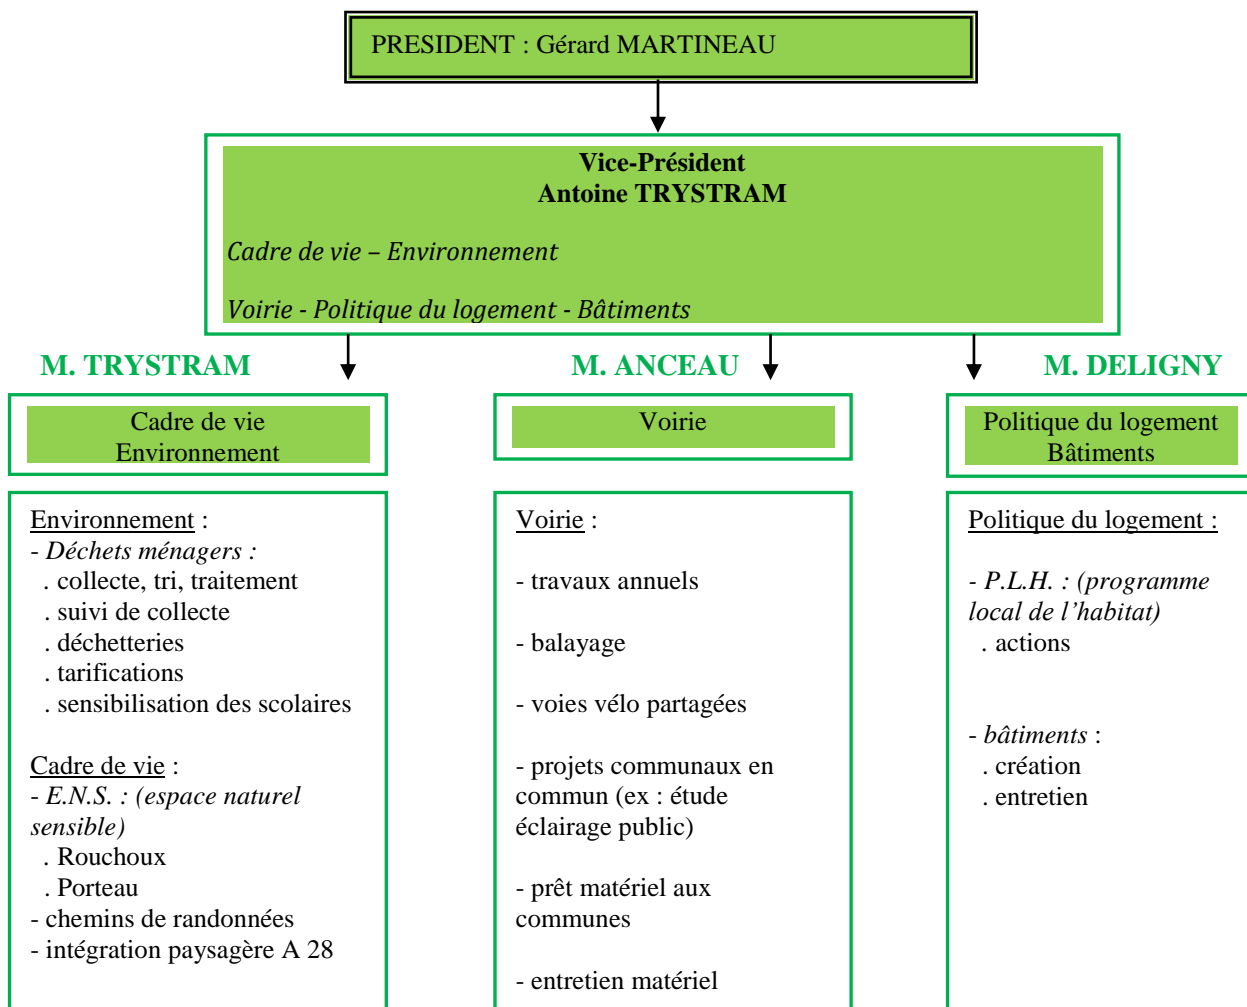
PRESIDENT : Gérard MARTINEAU

Vice-Président
Antoine TRYSTRAM

Cadre de vie – Environnement

Voirie - Politique du logement - Bâtiments

M. TRYSTRAM

Cadre de vie
Environnement

Environnement :
- Déchets ménagers :
. collecte, tri, traitement
. suivi de collecte
. déchetteries
. tarifications
. sensibilisation des scolaires

Cadre de vie :
- E.N.S. : (espace naturel sensible)
. Rouchoux
. Porteau
- chemins de randonnées
- intégration paysagère A 28

M. ANCEAU

Voirie

Voirie :

- travaux annuels

- balayage

- voies vélo partagées

- projets communaux en commun (ex : étude éclairage public)

- prêt matériel aux communes

- entretien matériel

M. DELIGNY

Politique du logement
Bâtiments

Politique du logement :

- P.L.H. : (programme local de l'habitat)
. actions

- bâtiments :
. création
. entretien